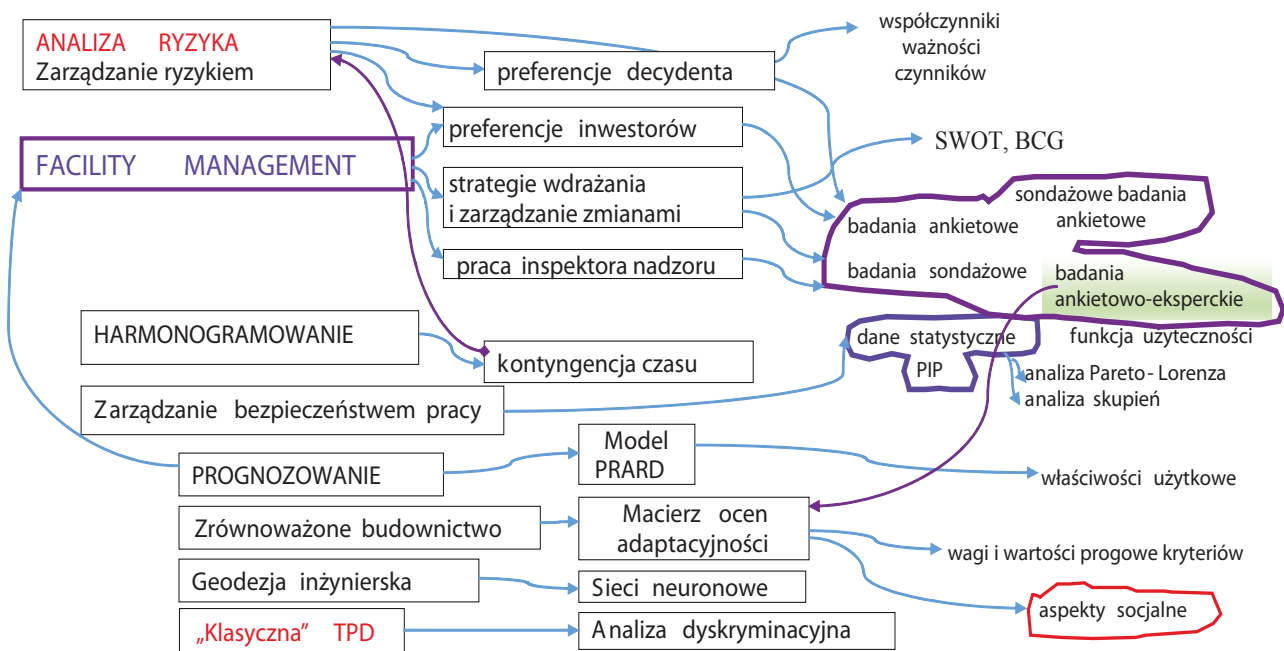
ANALIZA RYZYKA
Zarządzanie ryzykiem

współczynniki ważności czynników

preferencje decydenta

preferencje inwestorów

FACILITY MANAGEMENT

SWOT, BCG

strategie wdrażania i zarządzanie zmianami

sondażowe badania ankietowe

badania ankietowe

praca inspektora nadzoru

badania sondażowe

badania ankietowo-eksperckie

HARMONOGRAMOWANIE

dane statystyczne

funkcja użyteczności

kontyngencja czasu

PIP

analiza Pareto - Lorenza
analiza skupień

Zarządzanie bezpieczeństwem pracy

Model PRARD

PROGNOZOWANIE

właściwości użytkowe

Zrównoważone budownictwo

Macierz ocen adaptacyjności

wagi i wartości progowe kryteriów

Geodezja inżynierska

Sieci neuronowe

aspekty socjalne

„Klasyczna” TPD

Analiza dyskryminacyjna